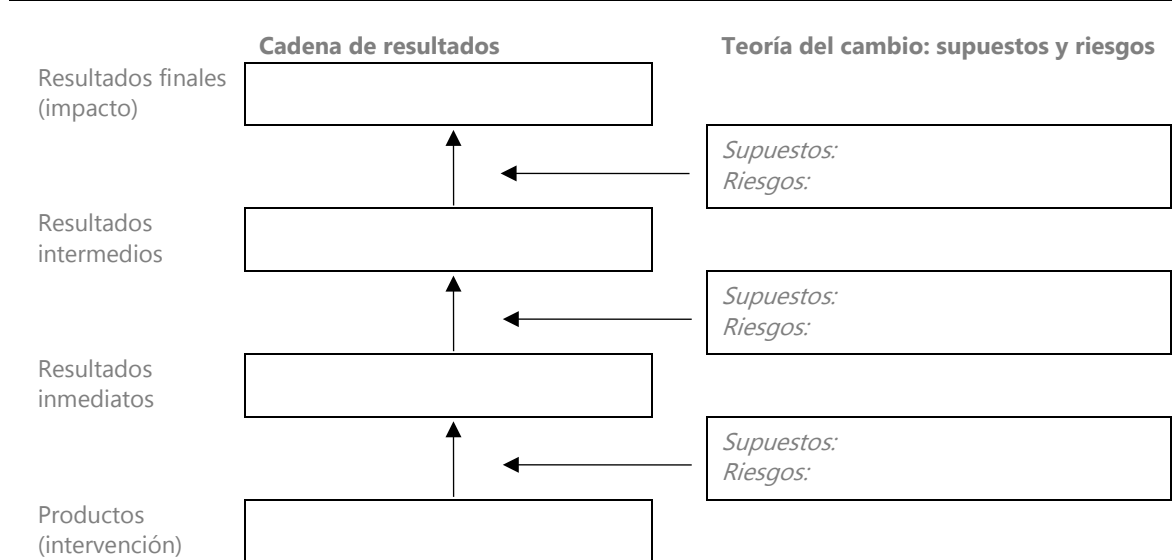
Cadena de resultados

Teoría del cambio: supuestos y riesgos

Resultados finales (impacto)

Supuestos:
Riesgos:

Resultados intermedios

Supuestos:
Riesgos:

Resultados inmediatos

Supuestos:
Riesgos:

Productos (intervención)